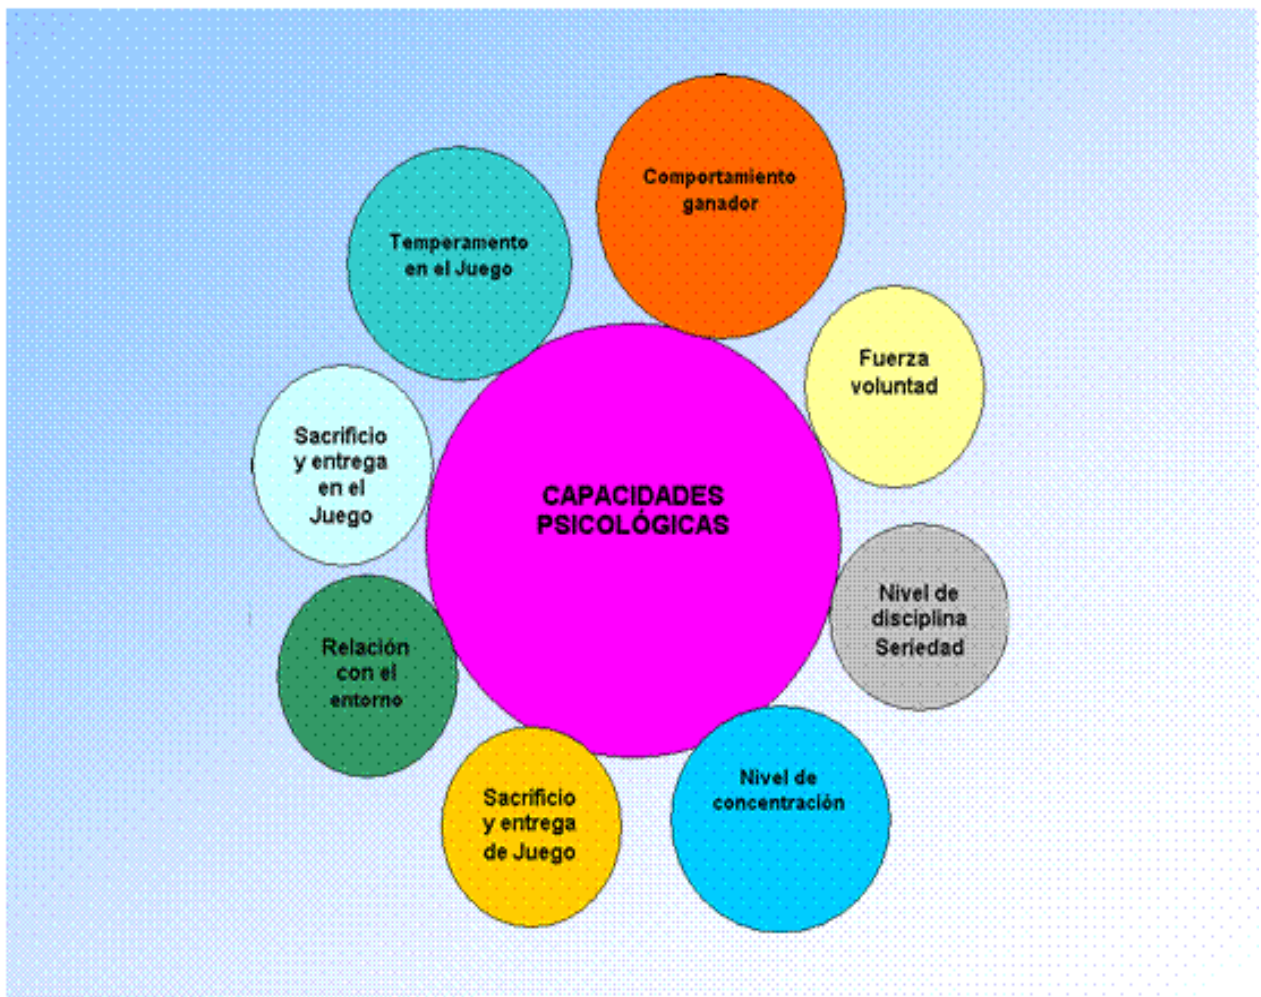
CAPACIDADES PSICOLÓGICAS

Comportamiento ganador

Fuerza voluntad

Nivel de disciplina Seriedad

Nivel de concentración

Sacrificio y entrega de Juego

Relación con el entorno

Sacrificio y entrega en el Juego

Temperamento en el Juego